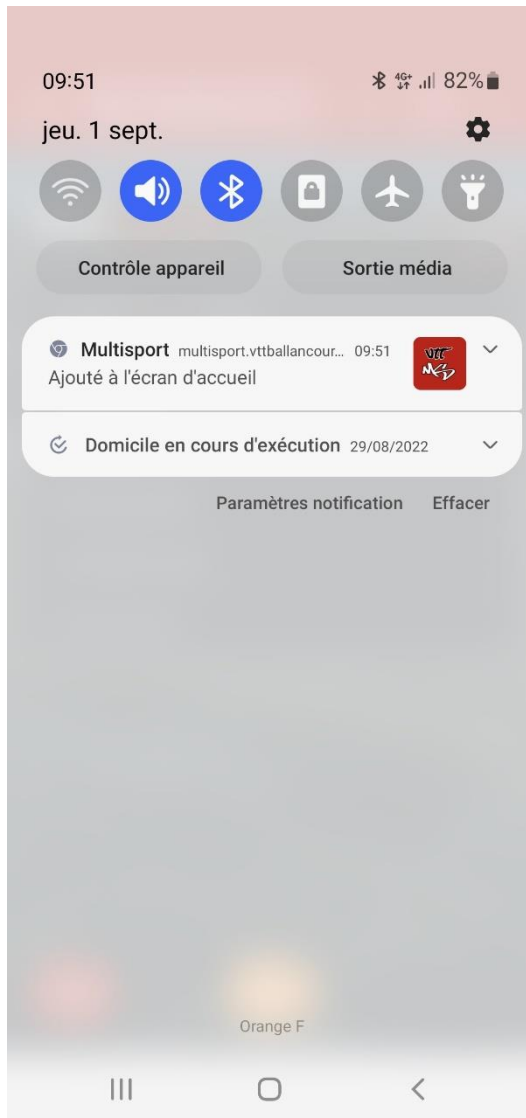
09:51
4G+ 82%

jeu. 1 sept.

Contrôle appareil

Sortie média

Multisport multisport.vttballancour... 09:51
Ajouté à l'écran d'accueil

VTT MS

Domicile en cours d'exécution 29/08/2022

Paramètres notification

Effacer

Orange F